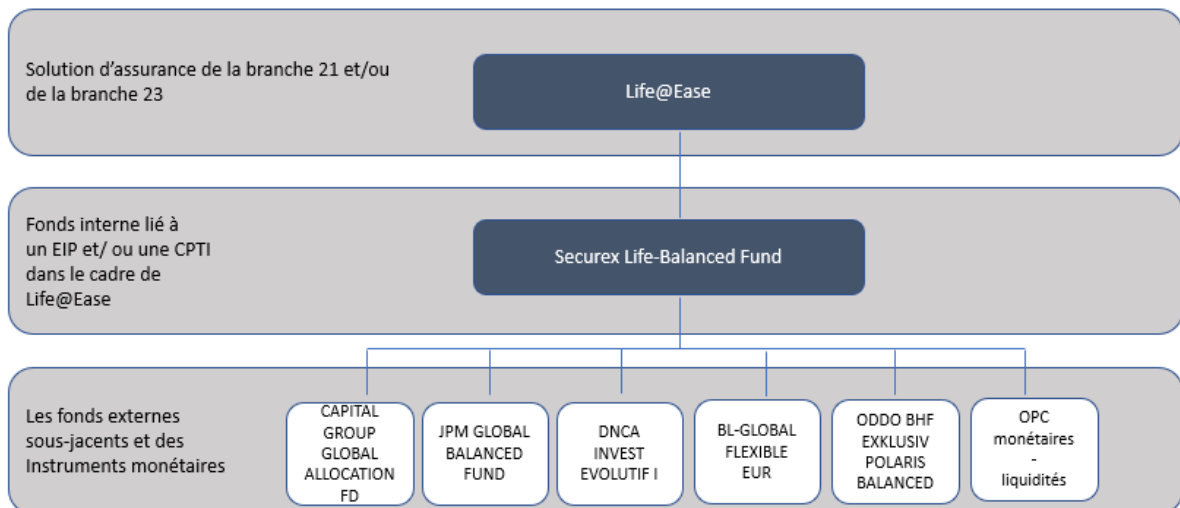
Solution d’assurance de la branche 21 et/ou de la branche 23

Life@Ease

Fonds interne lié à un EIP et/ ou une CPTI dans le cadre de Life@Ease

Securex Life-Balanced Fund

Les fonds externes sous-jacents et des Instruments monétaires

CAPITAL GROUP GLOBAL ALLOCATION FD

JPM GLOBAL BALANCED FUND

DNCA INVEST EVOLUTIF I

BL-GLOBAL FLEXIBLE EUR

ODDO BHF EXKLUSIV POLARIS BALANCED

OPC monétaires - liquidités